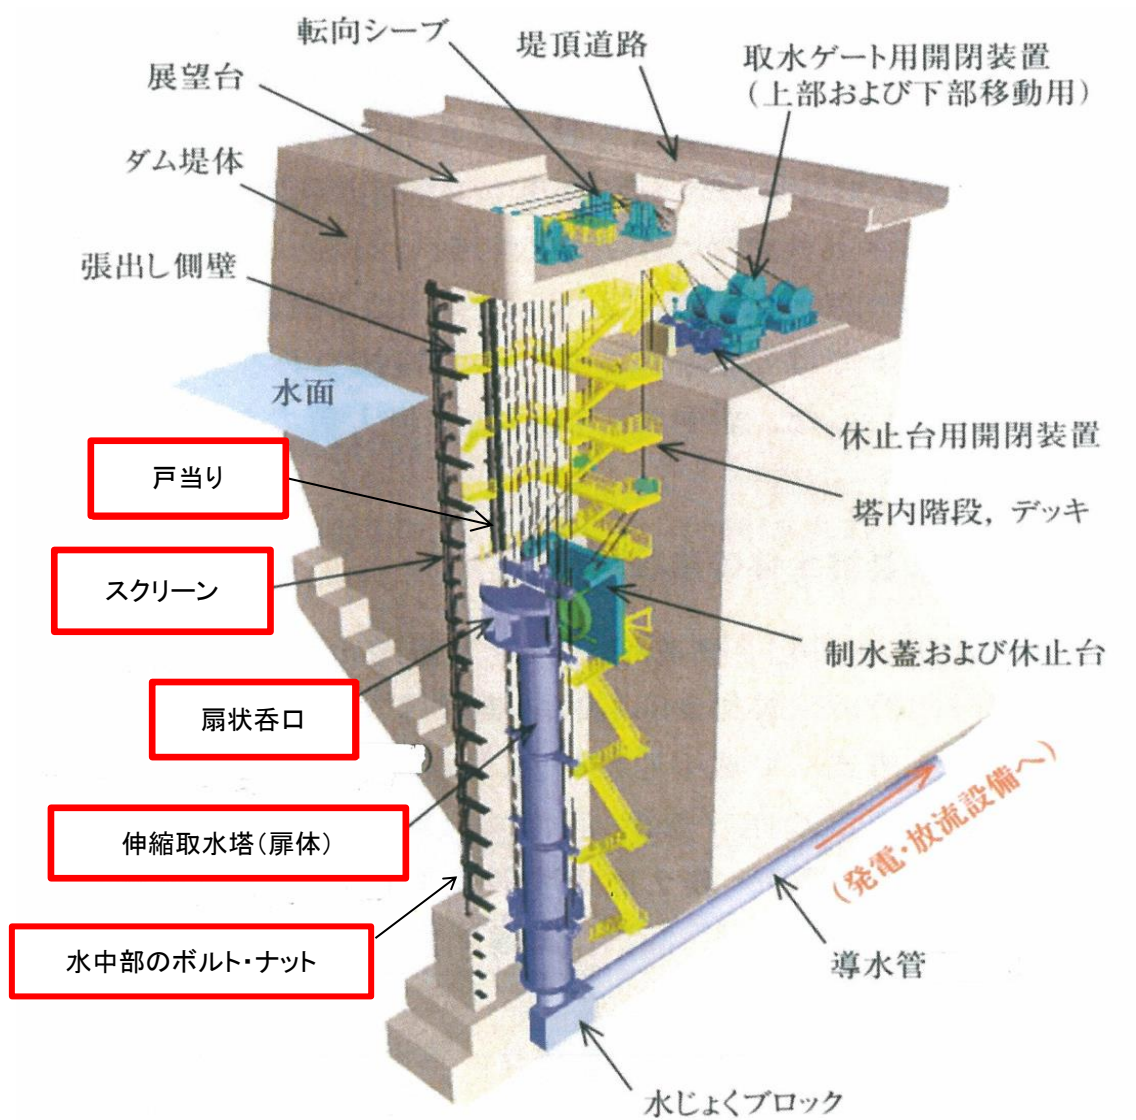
転向シーブ
堤頂道路
取水ゲート用開閉装置
(上部および下部移動用)
展望台
ダム堤体
張出し側壁
水面
休止台用開閉装置
戸当り
塔内階段, デッキ
スクリーン
制水蓋および休止台
扇状呑口
伸縮取水塔(扉体)
(発電・放流設備へ)
水中部のボルト・ナット
導水管
水じょくブロック